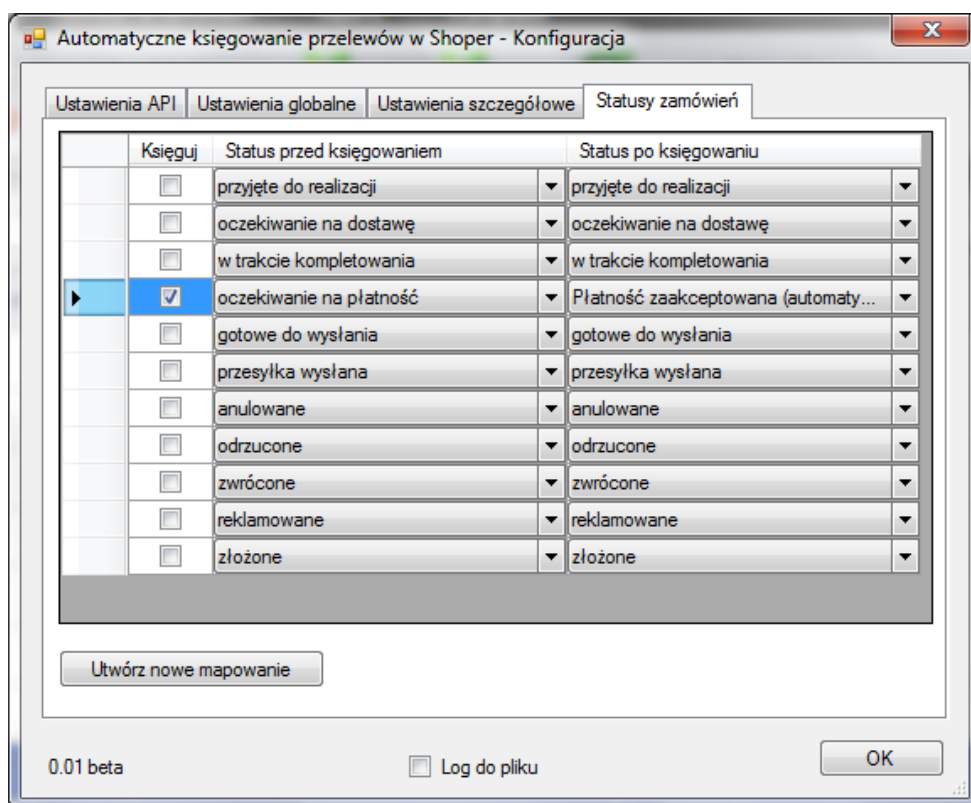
Automatyczne księgowanie przelewów w Shoper - Konfiguracja

Ustawienia API | Ustawienia globalne | Ustawienia szczegółowe | Statusy zamówień

| | Księguj | Status przed księgowaniem | Status po księgowaniu |
|---|---|---|---|
| | ☐ | przyjęte do realizacji | przyjęte do realizacji |
| | ☐ | oczekiwanie na dostawę | oczekiwanie na dostawę |
| | ☐ | w trakcie kompletowania | w trakcie kompletowania |
| ▶ | ☑ | oczekiwanie na płatność | Płatność zaakceptowana (automaty... |
| | ☐ | gotowe do wysłania | gotowe do wysłania |
| | ☐ | przesyłka wysłana | przesyłka wysłana |
| | ☐ | anulowane | anulowane |
| | ☐ | odrzucone | odrzucone |
| | ☐ | zwrócone | zwrócone |
| | ☐ | reklamowane | reklamowane |
| | ☐ | złożone | złożone |

Utwórz nowe mapowanie

0.01 beta

Log do pliku

OK